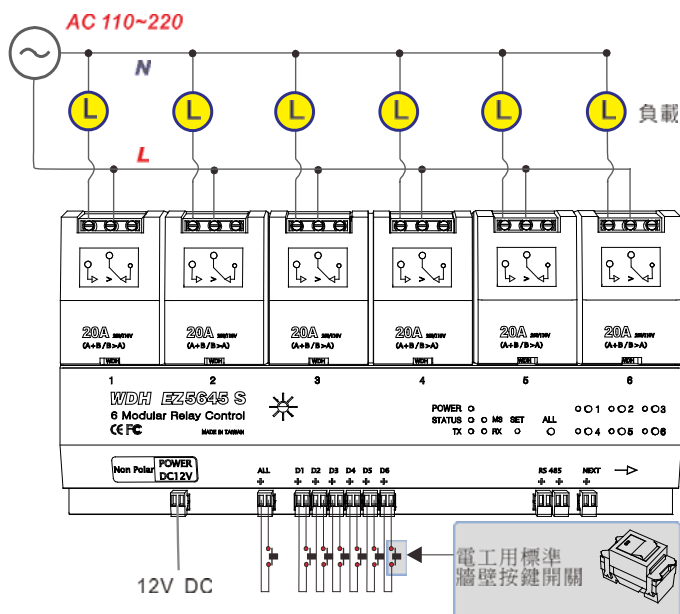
AC 110~220

N

L L L L L L 負載

L

20A (A+B/B>A) WDH
20A (A+B/B>A) WDH
20A (A+B/B>A) WDH
20A (A+B/B>A) WDH
20A (A+B/B>A) WDH
20A (A+B/B>A) WDH

1 2 3 4 5 6

WDH EZ5645 S
6 Modular Relay Control
CE FC MADE IN TAIWAN

POWER
STATUS MS SET
TX RX ALL

1 2 3
4 5 6

Non Polar POWER DC12V

ALL D1 D2 D3 D4 D5 D6

RS 485 NEXT

12V DC

電工用標準
牆壁按鍵開關